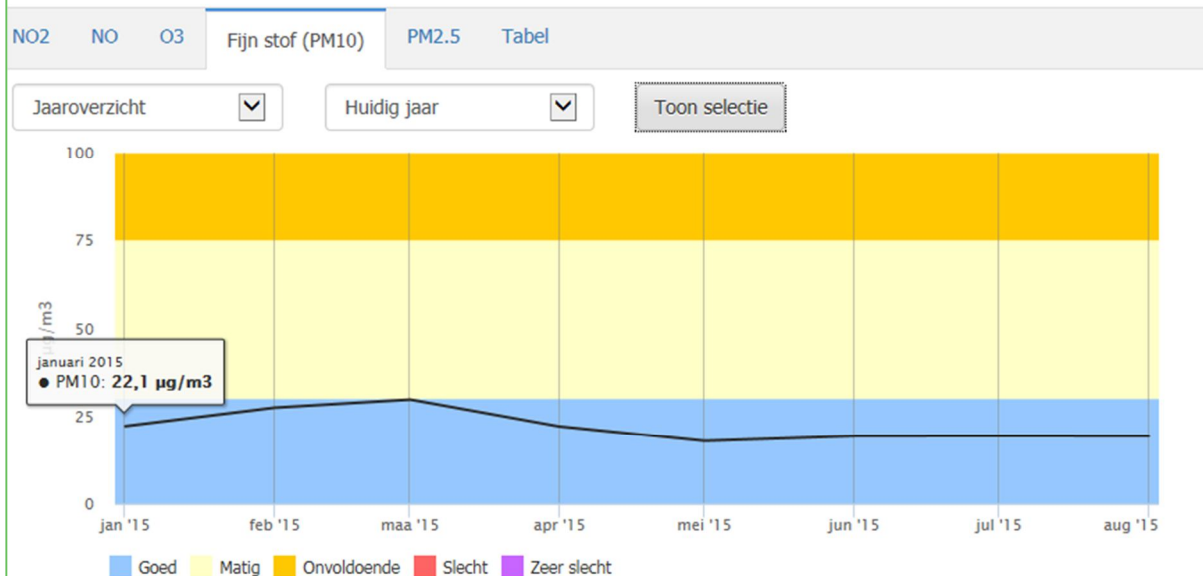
NO2 NO O3 Fijn stof (PM10) PM2.5 Tabel

Jaaroverzicht
Huidig jaar
Toon selectie

100
75
50
25
0

µg/m3

januari 2015
● PM10: 22,1 µg/m3

jan '15 feb '15 maa '15 apr '15 mei '15 jun '15 jul '15 aug '15

Goed Matig Onvoldoende Slecht Zeer slecht